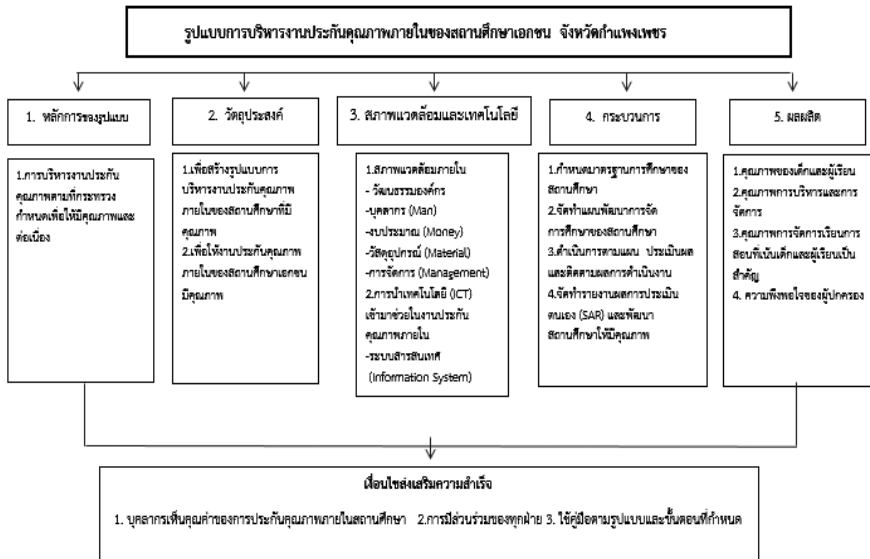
รูปแบบการบริหารงานประกันคุณภาพภายในของสถานศึกษาเอกชน จังหวัดกำแพงเพชร

1. หลักการของรูปแบบ

1.การบริหารงานประกันคุณภาพตามที่กระทรวงกำหนดเพื่อให้มีคุณภาพและต่อเนื่อง

2. วัตถุประสงค์

1.เพื่อสร้างรูปแบบการบริหารงานประกันคุณภาพภายในของสถานศึกษาที่มีคุณภาพ
2.เพื่อให้งานประกันคุณภาพภายในของสถานศึกษาเอกชนมีคุณภาพ

3. สภาพแวดล้อมและเทคโนโลยี

1.สภาพแวดล้อมภายใน
- วัฒนธรรมองค์กร
-บุคลากร (Man)
-งบประมาณ (Money)
-วัสดุอุปกรณ์ (Material)
-การจัดการ (Management)
2.การนำเทคโนโลยี (ICT) เข้ามาช่วยในงานประกันคุณภาพภายใน
-ระบบสารสนเทศ (Information System)

4. กระบวนการ

1.กำหนดมาตรฐานการศึกษาของสถานศึกษา
2.จัดทำแผนพัฒนาการจัดการศึกษาของสถานศึกษา
3.ดำเนินการตามแผน ประเมินผลและติดตามผลการดำเนินงาน
4.จัดทำรายงานผลการประเมินตนเอง (SAR) และพัฒนาสถานศึกษาให้มีคุณภาพ

5. ผลผลิต

1.คุณภาพของเด็กและผู้เรียน
2.คุณภาพการบริหารและการจัดการ
3.คุณภาพการจัดการเรียนการสอนที่เน้นเด็กและผู้เรียนเป็นสำคัญ
4. ความพึงพอใจของผู้ปกครอง

เงื่อนไขส่งเสริมความสำเร็จ

1. บุคลากรเห็นคุณค่าของการประกันคุณภาพภายในสถานศึกษา 2.การมีส่วนร่วมของทุกฝ่าย 3. ใช้คู่มือตามรูปแบบและขั้นตอนที่กำหนด